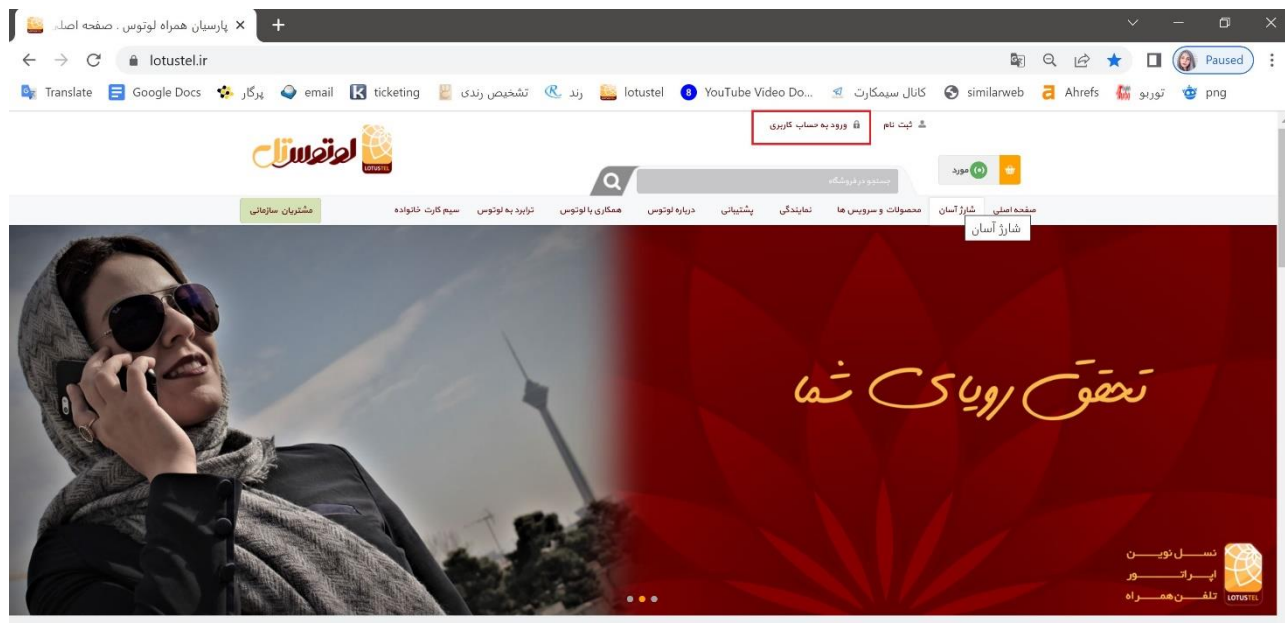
پارسیان همراه لوتوس . صفحه اصلی
lotustel.ir
Paused
Translate Google Docs پرگار email ticketing تشخیص رندی رند lotustel YouTube Video Do... کانال سیمکارت similarweb Ahrefs توربو png

ثبت نام ورود به حساب کاربری
لوتوس تل
LOTUSTEL
جستجو در فروشگاه
(۰) مورد
صفحه اصلی شارژ آسان محصولات و سرویس ها نمایندگی پشتیبانی درباره لوتوس همکاری با لوتوس ترابرد به لوتوس سیم کارت خانواده مشتریان سازمانی
شارژ آسان

تحقق رویای شما

نسل نوین اپراتور تلفن همراه
LOTUSTEL